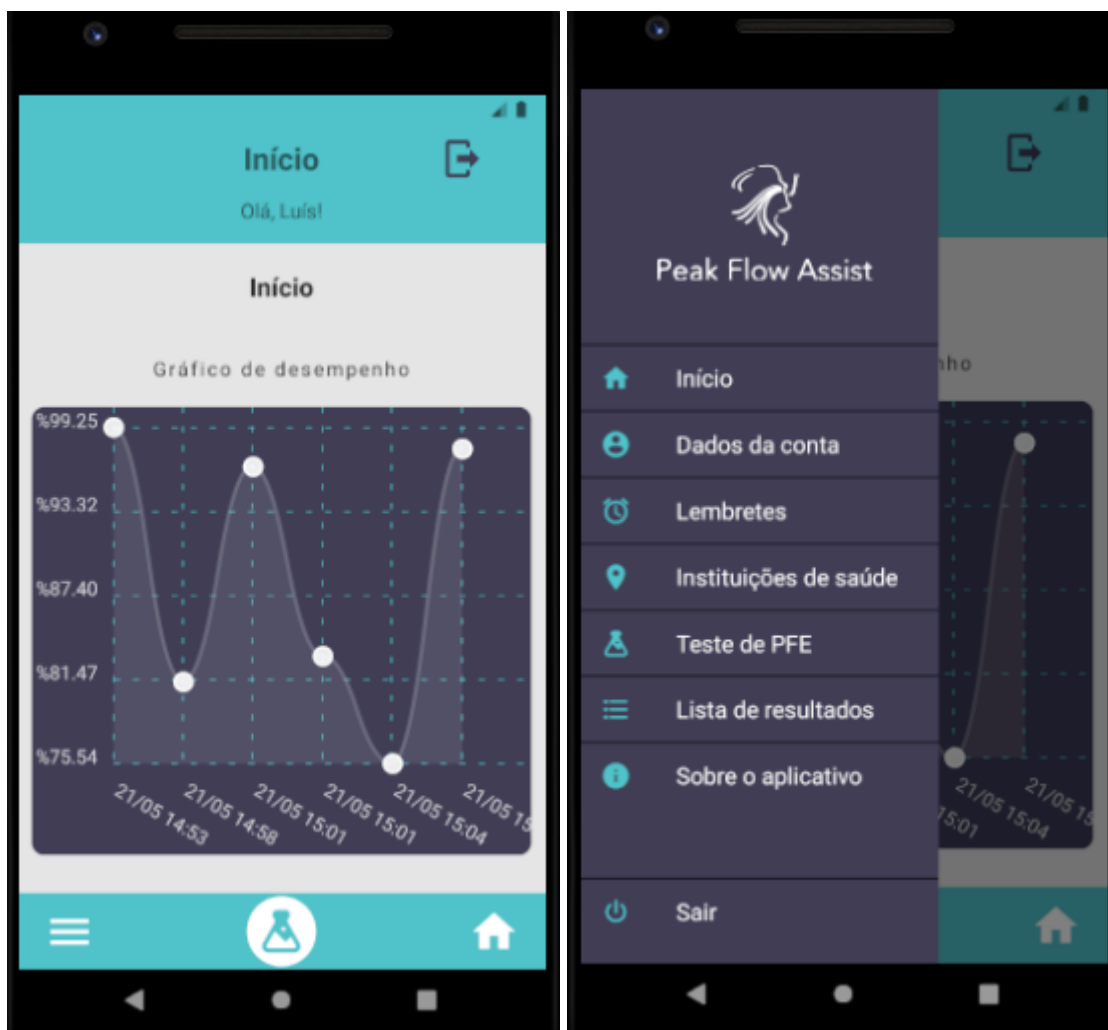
Início

Olá, Luís!

Início

Gráfico de desempenho

%99.25
%93.32
%87.40
%81.47
%75.54

21/05 14:53
21/05 14:58
21/05 15:01
21/05 15:01
21/05 15:04
21/05 15

Peak Flow Assist

Início
Dados da conta
Lembretes
Instituições de saúde
Teste de PFE
Lista de resultados
Sobre o aplicativo

Sair

nho

15:01
21/05 15:04
21/05 15